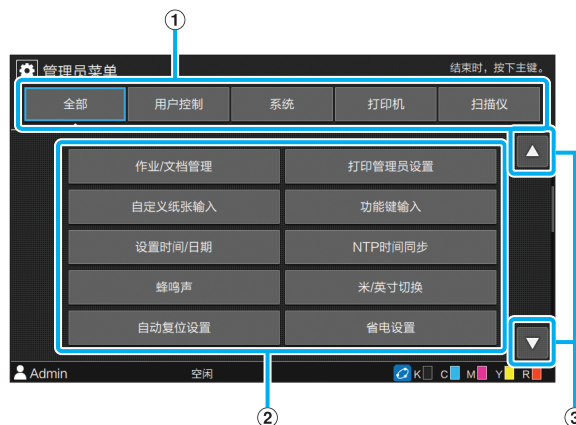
①

管理员菜单

结束时，按下主键。

全部

用户控制

系统

打印机

扫描仪

作业/文档管理

打印管理员设置

自定义纸张输入

功能键输入

设置时间/日期

NTP时间同步

蜂鸣声

米/英寸切换

自动复位设置

省电设置

▲

▼

Admin

空闲

K C M Y R

②

③